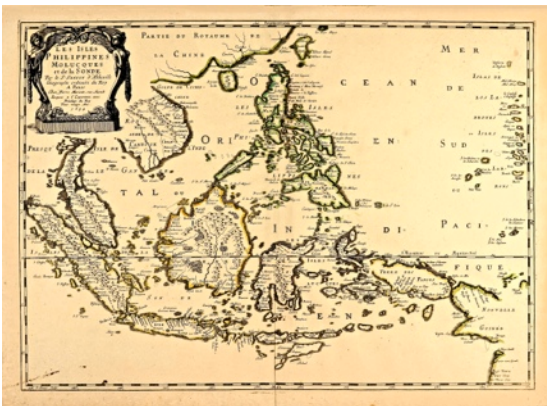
LES ISLES PHILIPPINES, MOLUCQUES et de la SONDE.
Par le S. Sanson d'Abbeville Geographe ordinaire du Roy
A Paris
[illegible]

PARTIE DU ROYAUME DE LA CHINE

MER

OCEAN

ORI

EN

SUD

TAL

IN

DI

PACI

FIQUE

EN

LES ISLES

NOUVELLE GUINEE